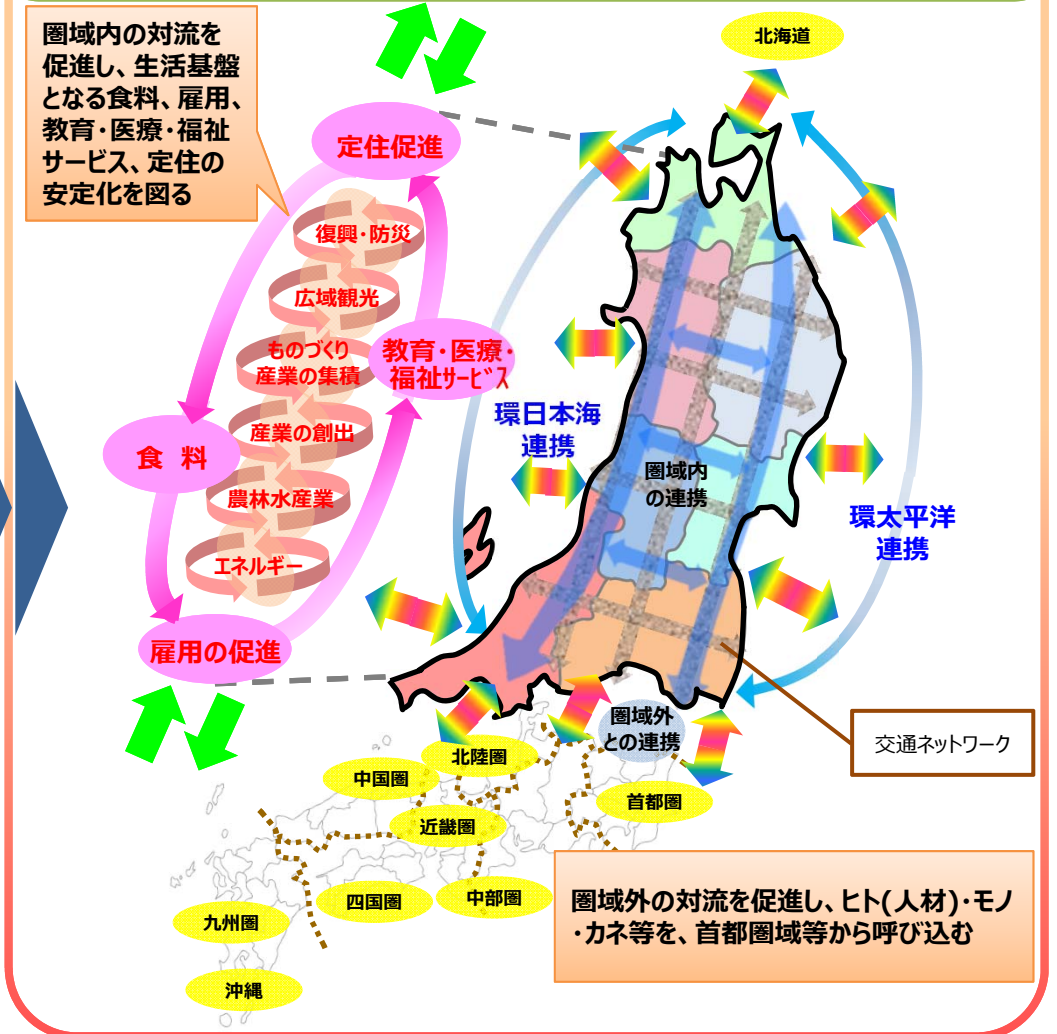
圏域内の対流を促進し、生活基盤となる食料、雇用、教育・医療・福祉サービス、定住の安定化を図る

定住促進

復興・防災

広域観光

ものづくり産業の集積

教育・医療・福祉サービス

産業の創出

食　料

農林水産業

エネルギー

雇用の促進

北海道

環日本海連携

圏域内の連携

環太平洋連携

交通ネットワーク

圏域外との連携

北陸圏

中国圏

首都圏

近畿圏

四国圏

中部圏

九州圏

沖縄

圏域外の対流を促進し、ヒト(人材)・モノ・カネ等を、首都圏域等から呼び込む